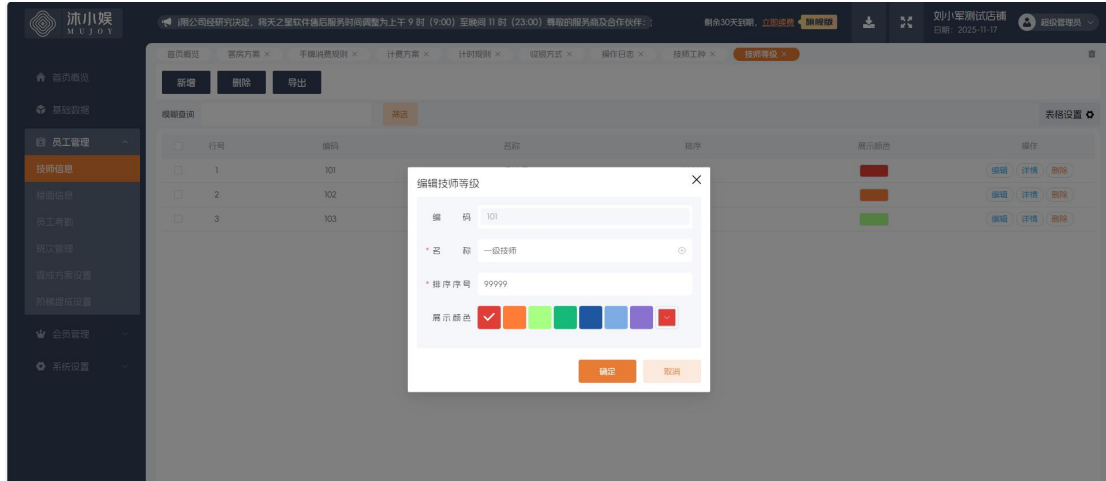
沐小娱
MUJOY

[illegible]司经研究决定，将天之星软件售后服务时间调整为上午 9 时（9:00）至晚间 11 时（23:00）尊敬的服务商及合作伙伴：

剩余30天到期，立即续费 旗舰版

刘小军测试店铺
日期：2025-11-17

超级管理员

首页概览
基础数据
员工管理
技师信息
排班信息
员工考勤
钟位管理
提成方案设置
阶梯提成设置
会员管理
系统设置

首页概览 × 客房方案 × 手牌消费规则 × 计费方案 × 计时规则 × 结算方式 × 操作日志 × 技师工种 × 技师等级 ×

新增 删除 导出

模糊查询 筛选

表格设置

| | 行号 | 编码 | 名称 | 排序 | 展示颜色 | 操作 |
|---|---|---|---|---|---|---|
| | 1 | 101 | | | | 编辑 详情 删除 |
| | 2 | 102 | | | | 编辑 详情 删除 |
| | 3 | 103 | | | | 编辑 详情 删除 |

编辑技师等级

编 码 101

* 名 称 一级技师

* 排序序号 99999

展示颜色

确定 取消